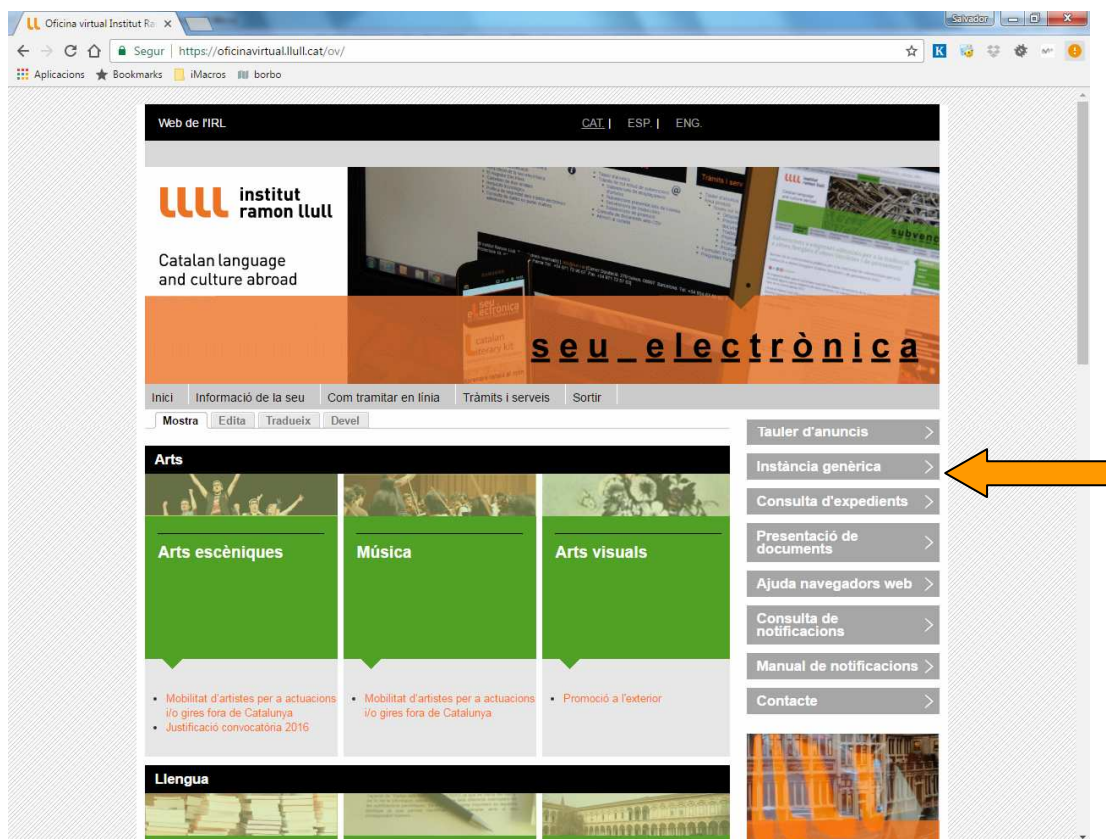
Oficina virtual Institut Ra ×

Salvador

Segur | https://oficinavirtual.llull.cat/ov/

Aplicacions Bookmarks iMacros borbo

Web de l'IRL

CAT | ESP. | ENG.

institut ramon llull

Catalan language and culture abroad

seu_electrònica

Inici | Informació de la seu | Com tramitar en línia | Tràmits i serveis | Sortir

Mostra | Edita | Tradueix | Devel

Arts

Arts escèniques

Música

Arts visuals

• Mobilitat d'artistes per a actuacions i/o gires fora de Catalunya
• Justificació convocatòria 2016

• Mobilitat d'artistes per a actuacions i/o gires fora de Catalunya

• Promoció a l'exterior

Llengua

Tauler d'anuncis

Instància genèrica

Consulta d'expedients

Presentació de documents

Ajuda navegadors web

Consulta de notificacions

Manual de notificacions

Contacte